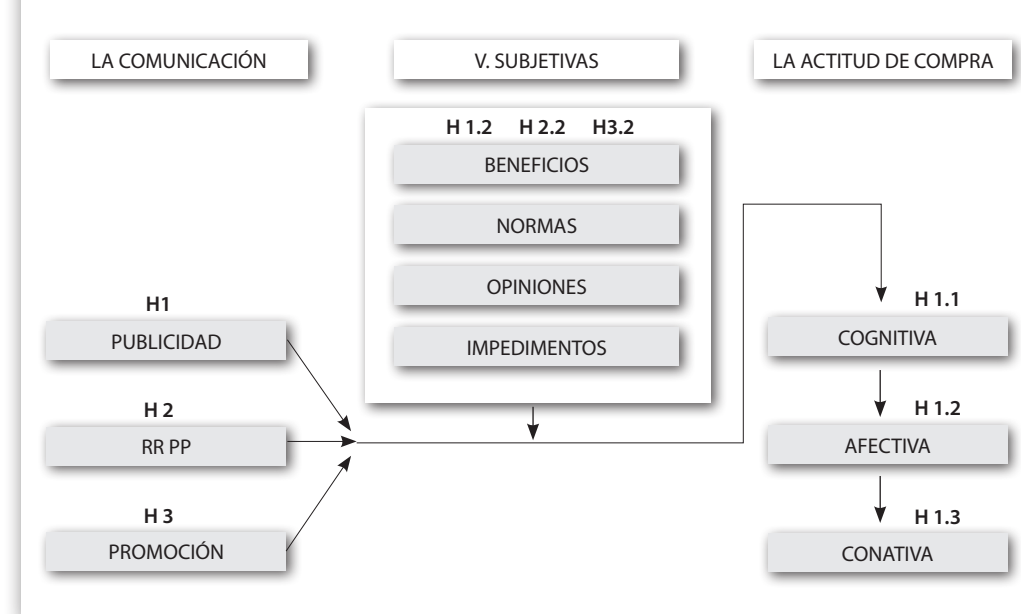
LA COMUNICACIÓN

V. SUBJETIVAS

LA ACTITUD DE COMPRA

H 1.2 H 2.2 H3.2

BENEFICIOS

NORMAS

OPINIONES

IMPEDIMENTOS

H1

PUBLICIDAD

H 2

RR PP

H 3

PROMOCIÓN

H 1.1

COGNITIVA

H 1.2

AFECTIVA

H 1.3

CONATIVA